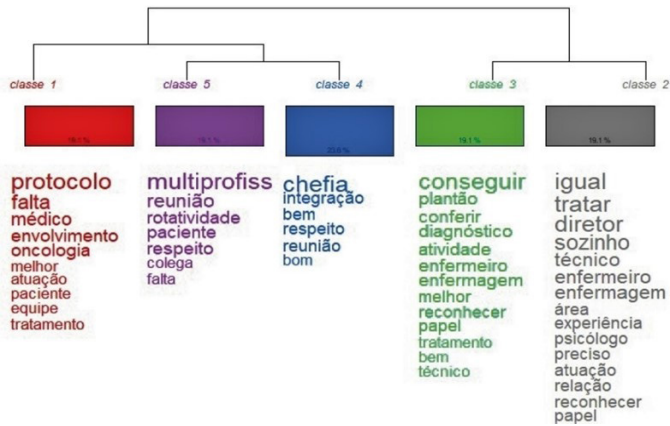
classe 1

19,1 %

protocolo
falta
médico
envolvimento
oncologia
melhor
atuação
paciente
equipe
tratamento

classe 5

19,1 %

multiprofiss
reunião
rotatividade
paciente
respeito
colega
falta

classe 4

23,6 %

chefia
integração
bem
respeito
reunião
bom

classe 3

19,1 %

conseguir
plantão
conferir
diagnóstico
atividade
enfermeiro
enfermagem
melhor
reconhecer
papel
tratamento
bem
técnico

classe 2

19,1 %

igual
tratar
diretor
sozinho
técnico
enfermeiro
enfermagem
área
experiência
psicólogo
preciso
atuação
relação
reconhecer
papel